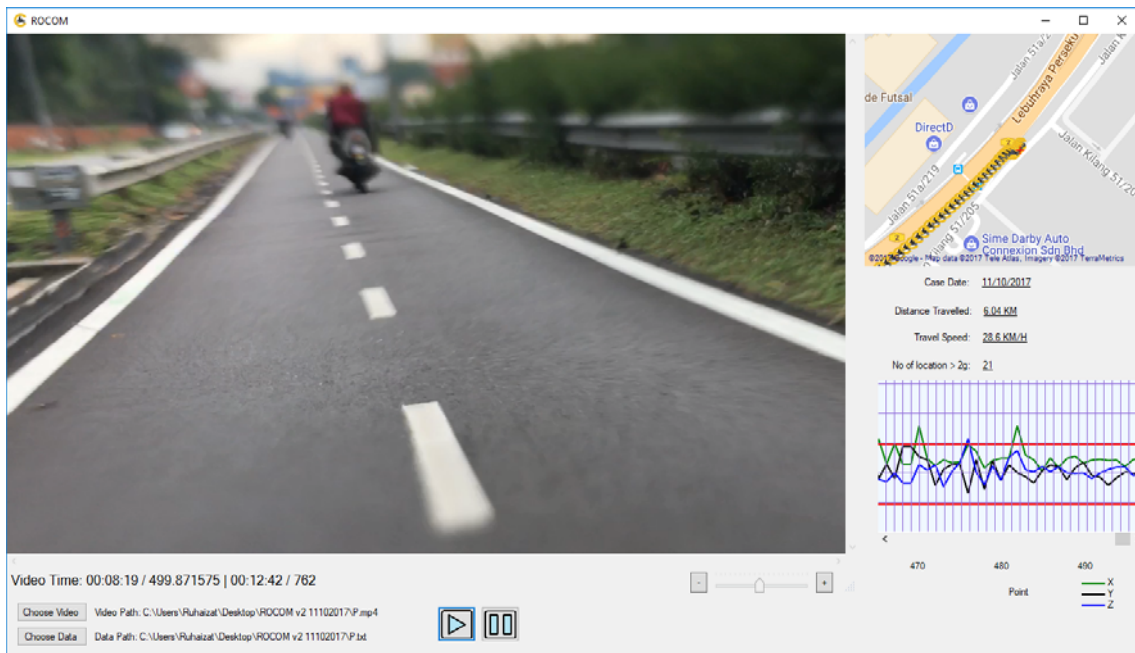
ROCOM

de Futsal
DirectD
Lebuhraya Persekutuan
Jalan 51a/2
Jalan Kilang
Jalan Kilang 51/20
Jalan 51a/219
Jalan 51/205
Sime Darby Auto Connexion Sdn Bhd
©2017 Google - Map data ©2017 Tele Atlas, Imagery ©2017 TerraMetrics

Case Date: 11/10/2017
Distance Travelled: 6.04 KM
Travel Speed: 28.6 KM/H
No of location > 2g: 21

470 480 490
Point
X
Y
Z

Video Time: 00:08:19 / 499.871575 | 00:12:42 / 762

Choose Video Video Path: C:\Users\Ruhaizat\Desktop\ROCOM v2 11102017\P.mp4
Choose Data Data Path: C:\Users\Ruhaizat\Desktop\ROCOM v2 11102017\P.txt